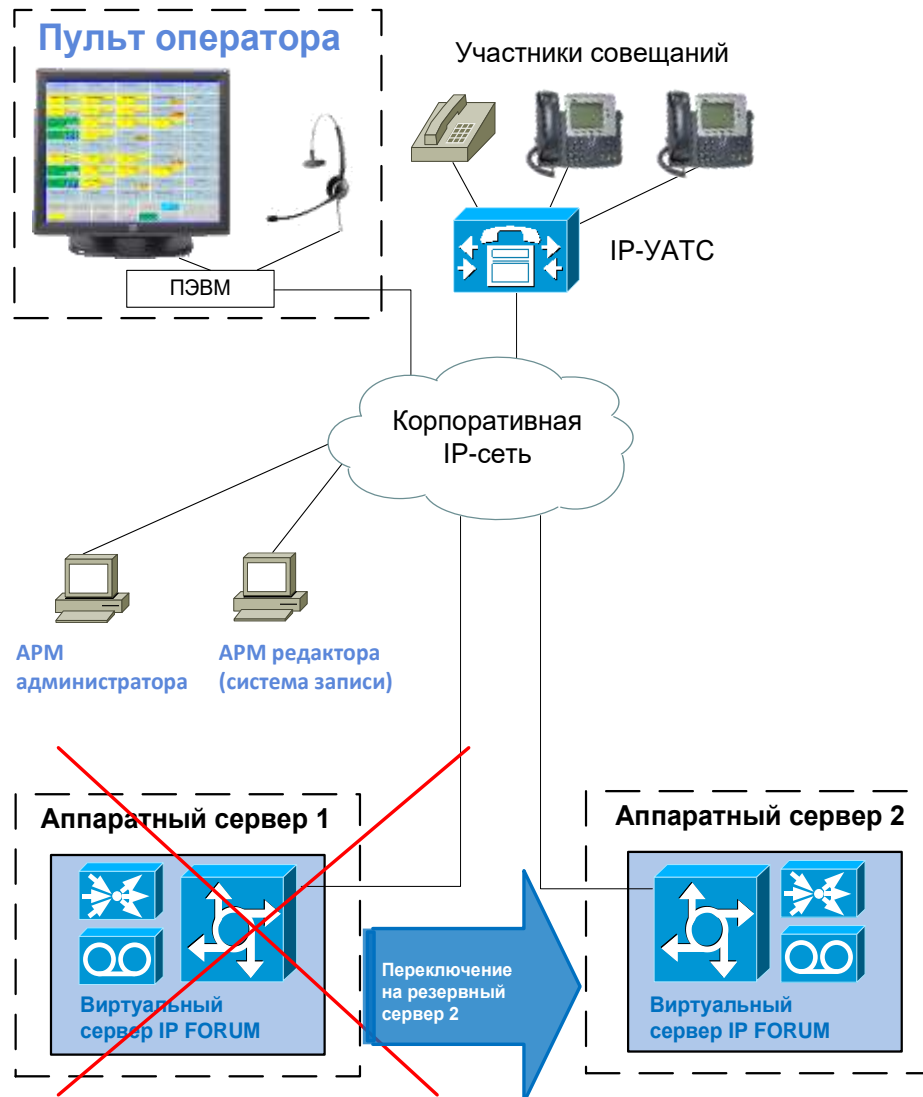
Пульт оператора

ПЭВМ

Участники совещаний

IP-УАТС

Корпоративная IP-сеть

АРМ администратора

АРМ редактора (система записи)

Аппаратный сервер 1

Виртуальный сервер IP FORUM

Переключение на резервный сервер 2

Аппаратный сервер 2

Виртуальный сервер IP FORUM